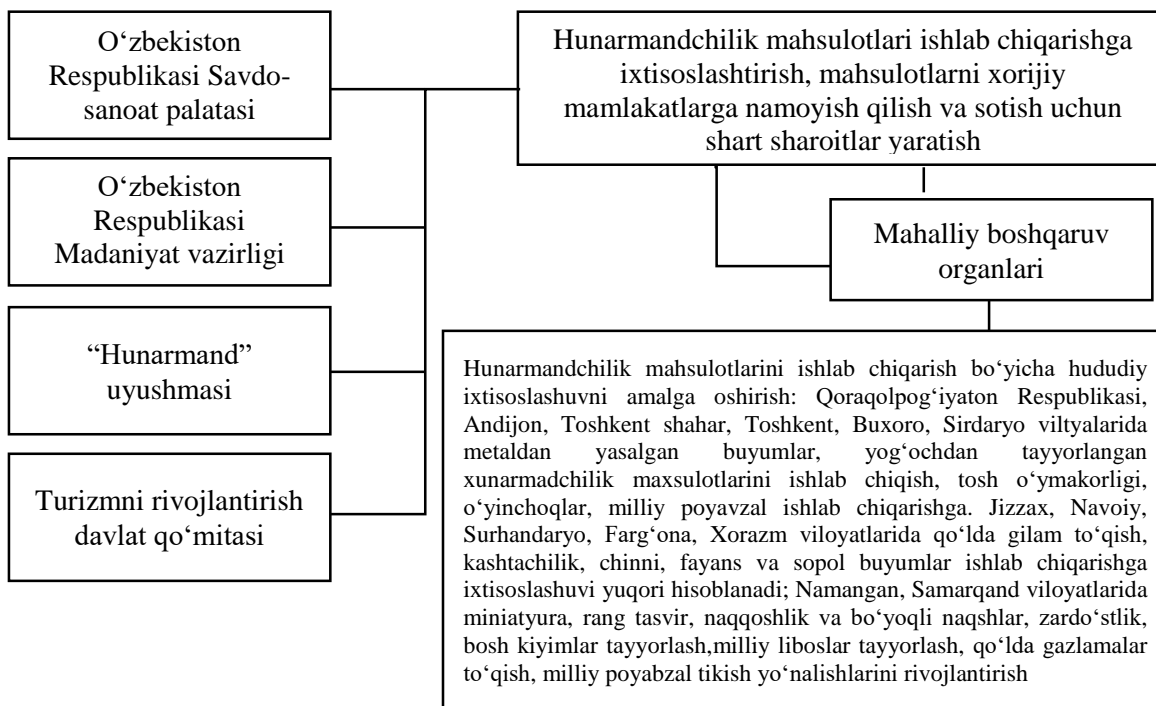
O‘zbekiston Respublikasi Savdo-sanoat palatasi

O‘zbekiston Respublikasi Madaniyat vazirligi

“Hunarmand” uyushmasi

Turizmni rivojlantirish davlat qo‘mitasi

Hunarmandchilik mahsulotlari ishlab chiqarishga ixtisoslashtirish, mahsulotlarni xorijiy mamlakatlarga namoyish qilish va sotish uchun shart sharoitlar yaratish

Mahalliy boshqaruv organlari

Hunarmandchilik mahsulotlarini ishlab chiqarish bo‘yicha hududiy ixtisoslashuvni amalga oshirish: Qoraqolpog‘iyaton Respublikasi, Andijon, Toshkent shahar, Toshkent, Buxoro, Sirdaryo viltyalarida metaldan yasalgan buyumlar, yog‘ochdan tayyorlangan xunarmadchilik maxsulotlarini ishlab chiqish, tosh o‘ymakorligi, o‘yinchoqlar, milliy poyavzal ishlab chiqarishga. Jizzax, Navoiy, Surhandaryo, Farg‘ona, Xorazm viloyatlarida qo‘lda gilam to‘qish, kashtachilik, chinni, fayans va sopol buyumlar ishlab chiqarishga ixtisoslashuvi yuqori hisoblanadi; Namangan, Samarqand viloyatlarida miniatyura, rang tasvir, naqqoshlik va bo‘yoqli naqshlar, zardo‘stlik, bosh kiyimlar tayyorlash,milliy liboslar tayyorlash, qo‘lda gazlamalar to‘qish, milliy poyabzal tikish yo‘nalishlarini rivojlantirish